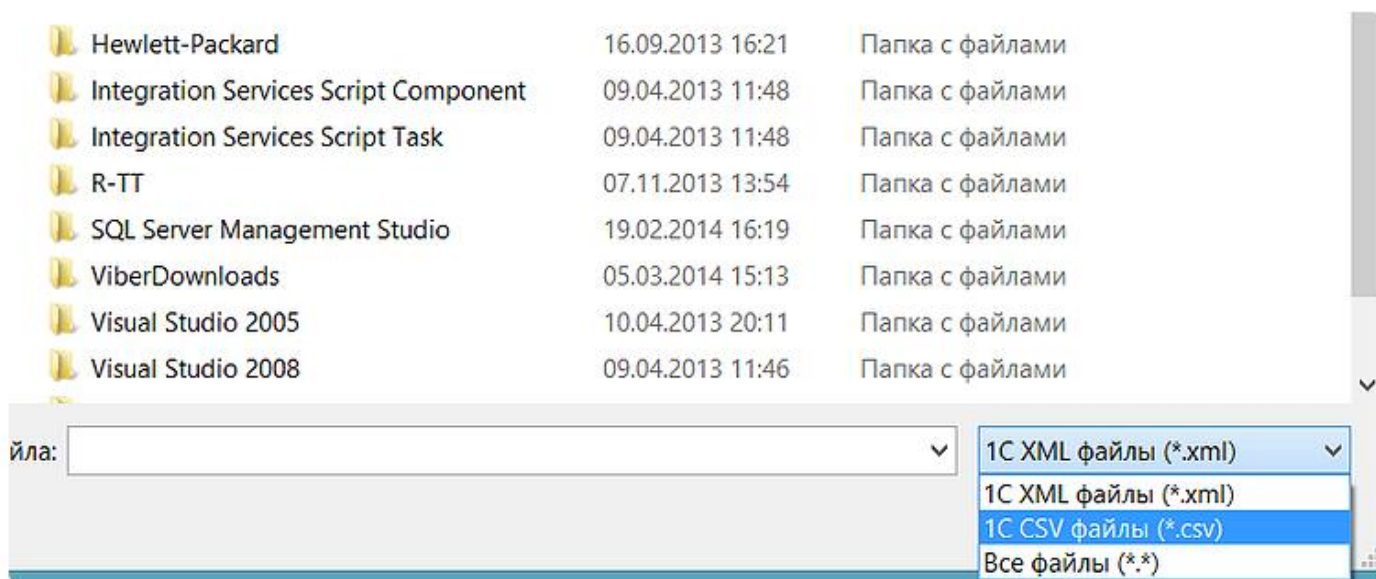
| | | |
|---|---|---|
| Hewlett-Packard | 16.09.2013 16:21 | Папка с файлами |
| Integration Services Script Component | 09.04.2013 11:48 | Папка с файлами |
| Integration Services Script Task | 09.04.2013 11:48 | Папка с файлами |
| R-TT | 07.11.2013 13:54 | Папка с файлами |
| SQL Server Management Studio | 19.02.2014 16:19 | Папка с файлами |
| ViberDownloads | 05.03.2014 15:13 | Папка с файлами |
| Visual Studio 2005 | 10.04.2013 20:11 | Папка с файлами |
| Visual Studio 2008 | 09.04.2013 11:46 | Папка с файлами |

йла:

1С XML файлы (*.xml)

1С XML файлы (*.xml)
1С CSV файлы (*.csv)
Все файлы (*.*)